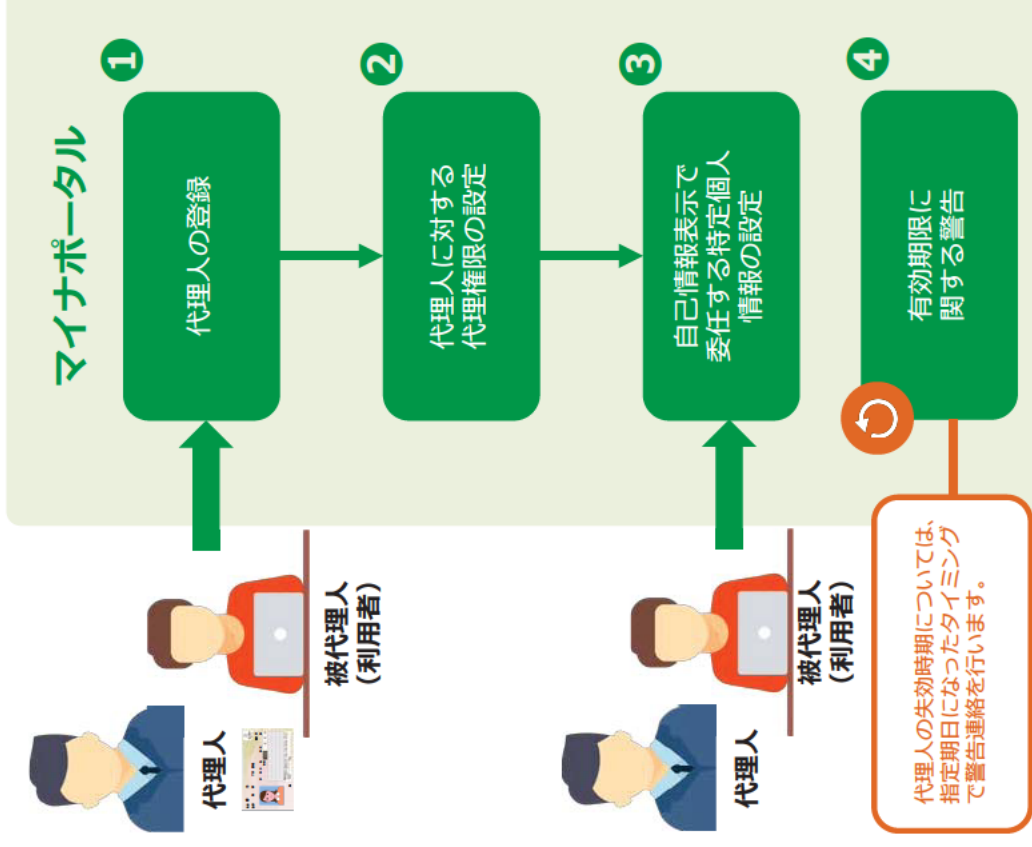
マイナポータル

1
代理人の登録

2
代理人に対する代理権限の設定

3
自己情報表示で委任する特定個人情報の設定

4
有効期限に関する警告

代理人の失効時期については、指定期日になったタイミングで警告連絡を行います。

被代理人（利用者）

代理人

被代理人（利用者）

代理人